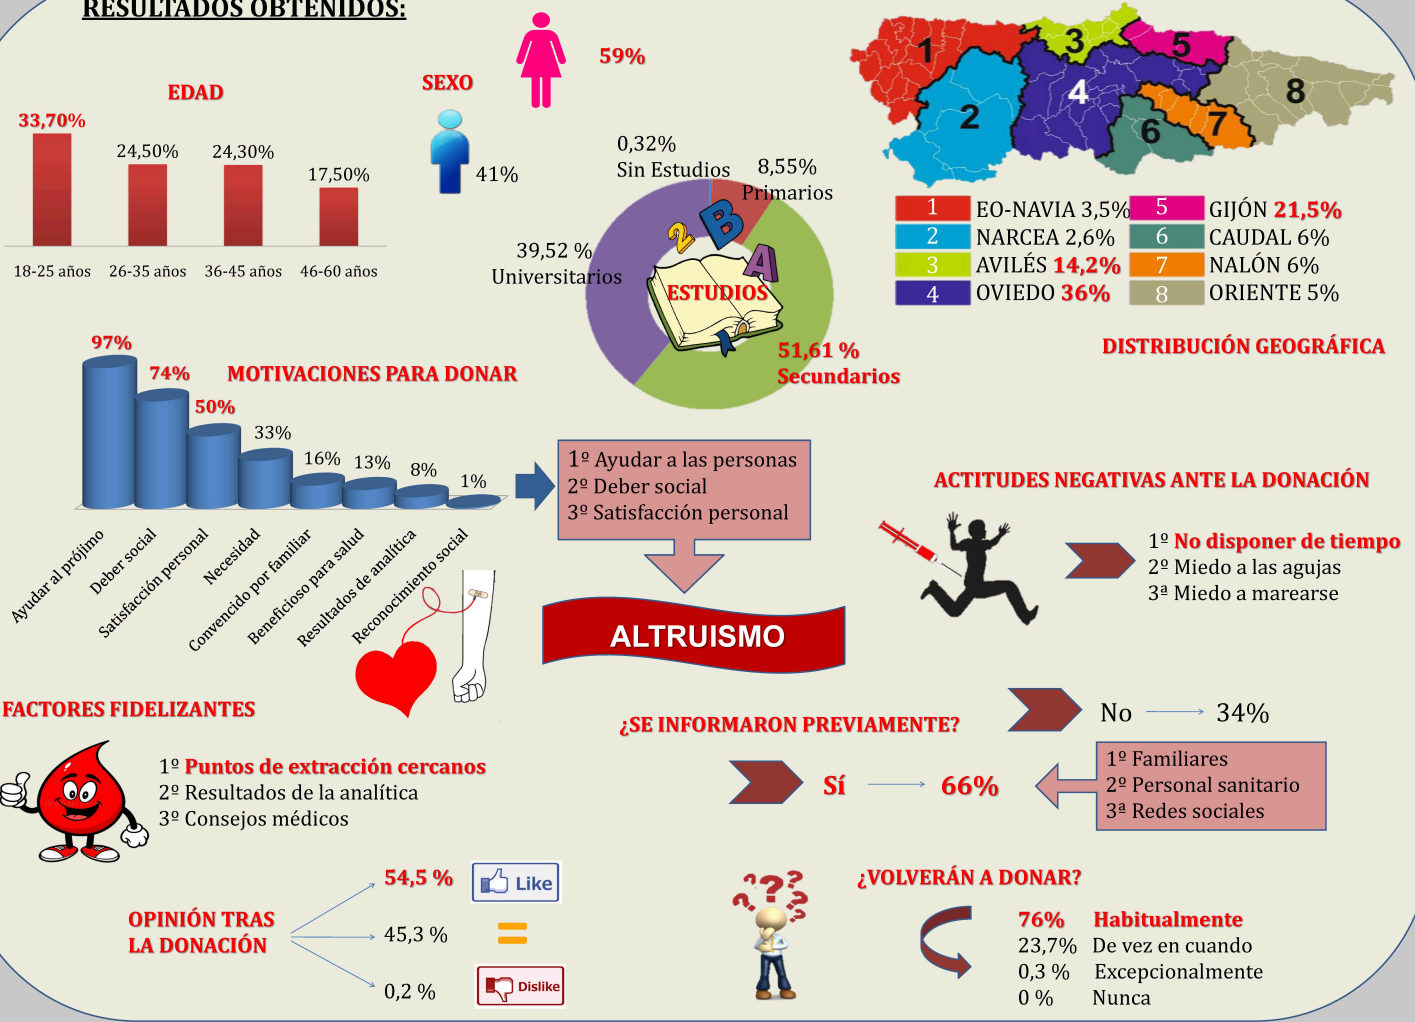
RESULTADOS OBTENIDOS:

EDAD

33,70%
24,50%
24,30%
17,50%

18-25 años 26-35 años 36-45 años 46-60 años

SEXO

59%

41%

0,32%
Sin Estudios

8,55%
Primarios

39,52 %
Universitarios

2 B A

ESTUDIOS

51,61 %
Secundarios

1 2 3 4 5 6 7 8

| 1 | EO-NAVIA 3,5% | 5 | GIJÓN 21,5% |
|---|---|---|---|
| 2 | NARCEA 2,6% | 6 | CAUDAL 6% |
| 3 | AVILÉS 14,2% | 7 | NALÓN 6% |
| 4 | OVIEDO 36% | 8 | ORIENTE 5% |

DISTRIBUCIÓN GEOGRÁFICA

97%
74%
MOTIVACIONES PARA DONAR
50%
33%
16%
13%
8%
1%

Ayudar al prójimo
Deber social
Satisfacción personal
Necesidad
Convencido por familiar
Beneficioso para salud
Resultados de analítica
Reconocimiento social

1º Ayudar a las personas
2º Deber social
3º Satisfacción personal

ALTRUISMO

ACTITUDES NEGATIVAS ANTE LA DONACIÓN

1º No disponer de tiempo
2º Miedo a las agujas
3º Miedo a marearse

FACTORES FIDELIZANTES

1º Puntos de extracción cercanos
2º Resultados de la analítica
3º Consejos médicos

¿SE INFORMARON PREVIAMENTE?

No 34%

Sí 66%

1º Familiares
2º Personal sanitario
3ª Redes sociales

OPINIÓN TRAS LA DONACIÓN

54,5 %
Like
45,3 %
=
0,2 %
Dislike

¿VOLVERÁN A DONAR?

76% Habitualmente
23,7% De vez en cuando
0,3 % Excepcionalmente
0 % Nunca